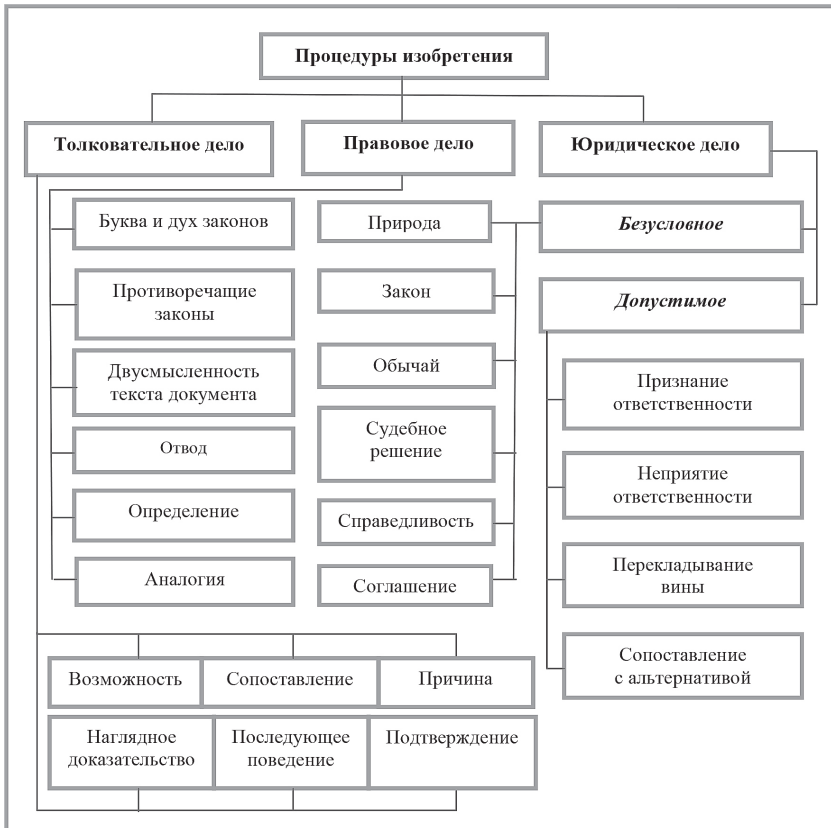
Процедуры изобретения

Толковательное дело

Правовое дело

Юридическое дело

Буква и дух законов

Противоречащие законы

Двусмысленность текста документа

Отвод

Определение

Аналогия

Природа

Закон

Обычай

Судебное решение

Справедливость

Соглашение

*Безусловное*

*Допустимое*

Признание ответственности

Неприятие ответственности

Перекладывание вины

Сопоставление с альтернативой

Возможность

Сопоставление

Причина

Наглядное доказательство

Последующее поведение

Подтверждение